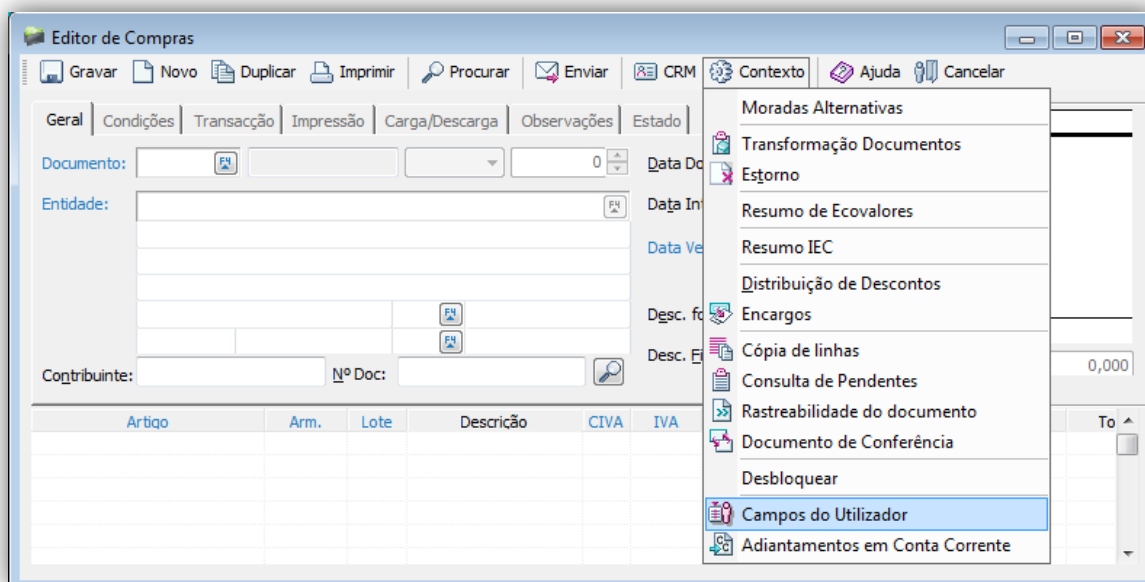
Editor de Compras

Gravar Novo Duplicar Imprimir Procurar Enviar CRM Contexto Ajuda Cancelar

Geral | Condições | Transacção | Impressão | Carga/Descarga | Observações | Estado

Documento: 0

Entidade:

Contribuinte: Nº Doc:

Data Do

Data Int

Data Ve

Desc. fo

Desc. Fi

0,000

Moradas Alternativas
Transformação Documentos
Estorno
Resumo de Ecovalores
Resumo IEC
Distribuição de Descontos
Encargos
Cópia de linhas
Consulta de Pendentes
Rastreabilidade do documento
Documento de Conferência
Desbloquear
Campos do Utilizador
Adiantamentos em Conta Corrente

| Artigo | Arm. | Lote | Descrição | CIVA | IVA | To |
|---|---|---|---|---|---|---|